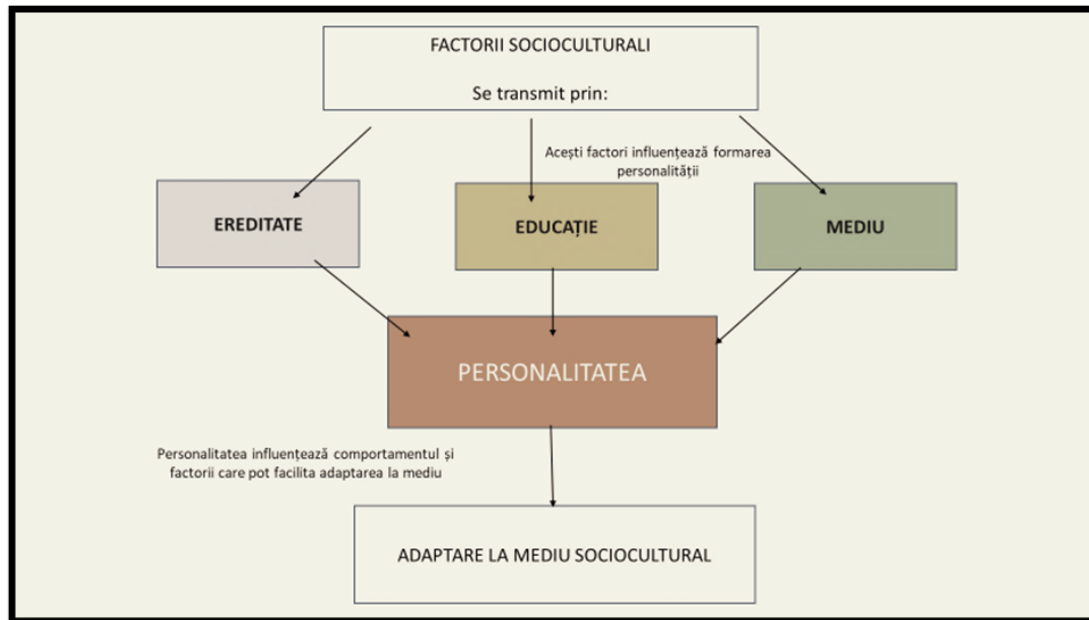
FACTORII SOCIOCULTURALI

Se transmit prin:

Acești factori influențează formarea personalității

EREDITATE

EDUCAȚIE

MEDIU

PERSONALITATEA

Personalitatea influențează comportamentul și factorii care pot facilita adaptarea la mediu

ADAPTARE LA MEDIU SOCIOCULTURAL